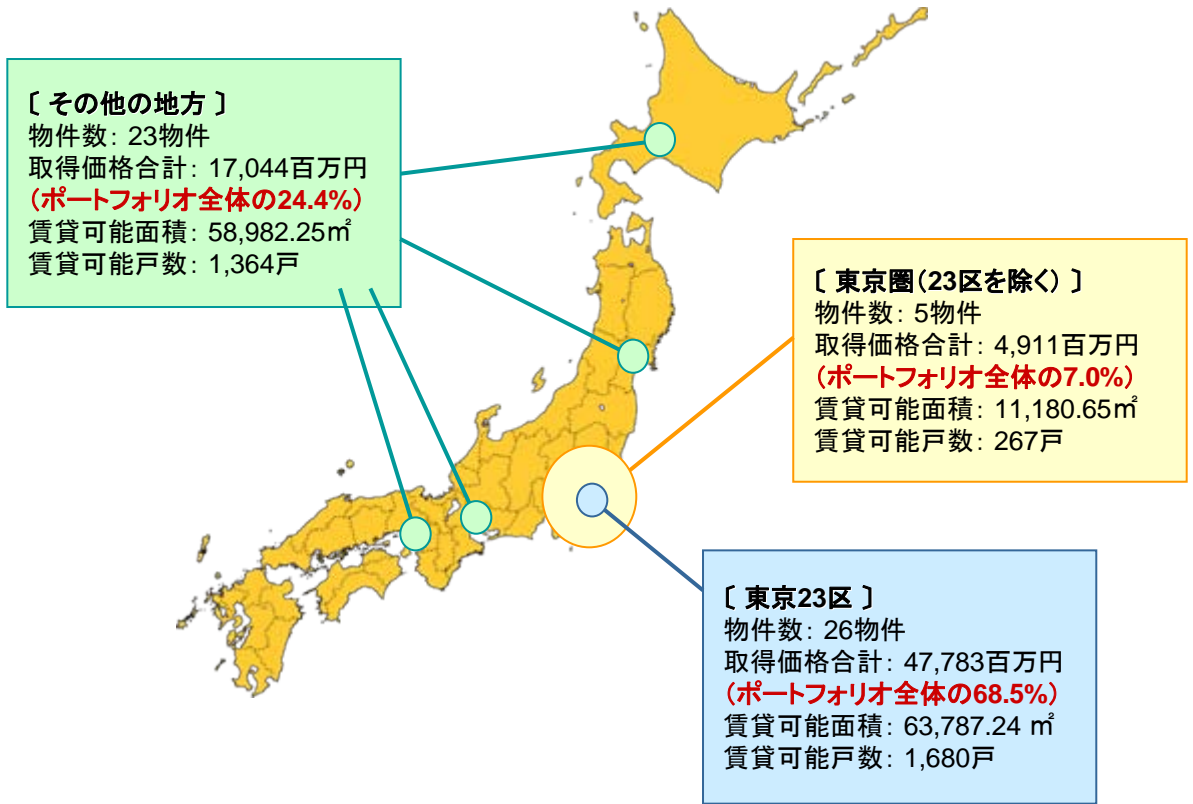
〔 その他の地方 〕
物件数: 23物件
取得価格合計: 17,044百万円
（ポートフォリオ全体の24.4%）
賃貸可能面積: 58,982.25㎡
賃貸可能戸数: 1,364戸

〔 東京圏（23区を除く）〕
物件数: 5物件
取得価格合計: 4,911百万円
（ポートフォリオ全体の7.0%）
賃貸可能面積: 11,180.65㎡
賃貸可能戸数: 267戸

〔 東京23区 〕
物件数: 26物件
取得価格合計: 47,783百万円
（ポートフォリオ全体の68.5%）
賃貸可能面積: 63,787.24 ㎡
賃貸可能戸数: 1,680戸